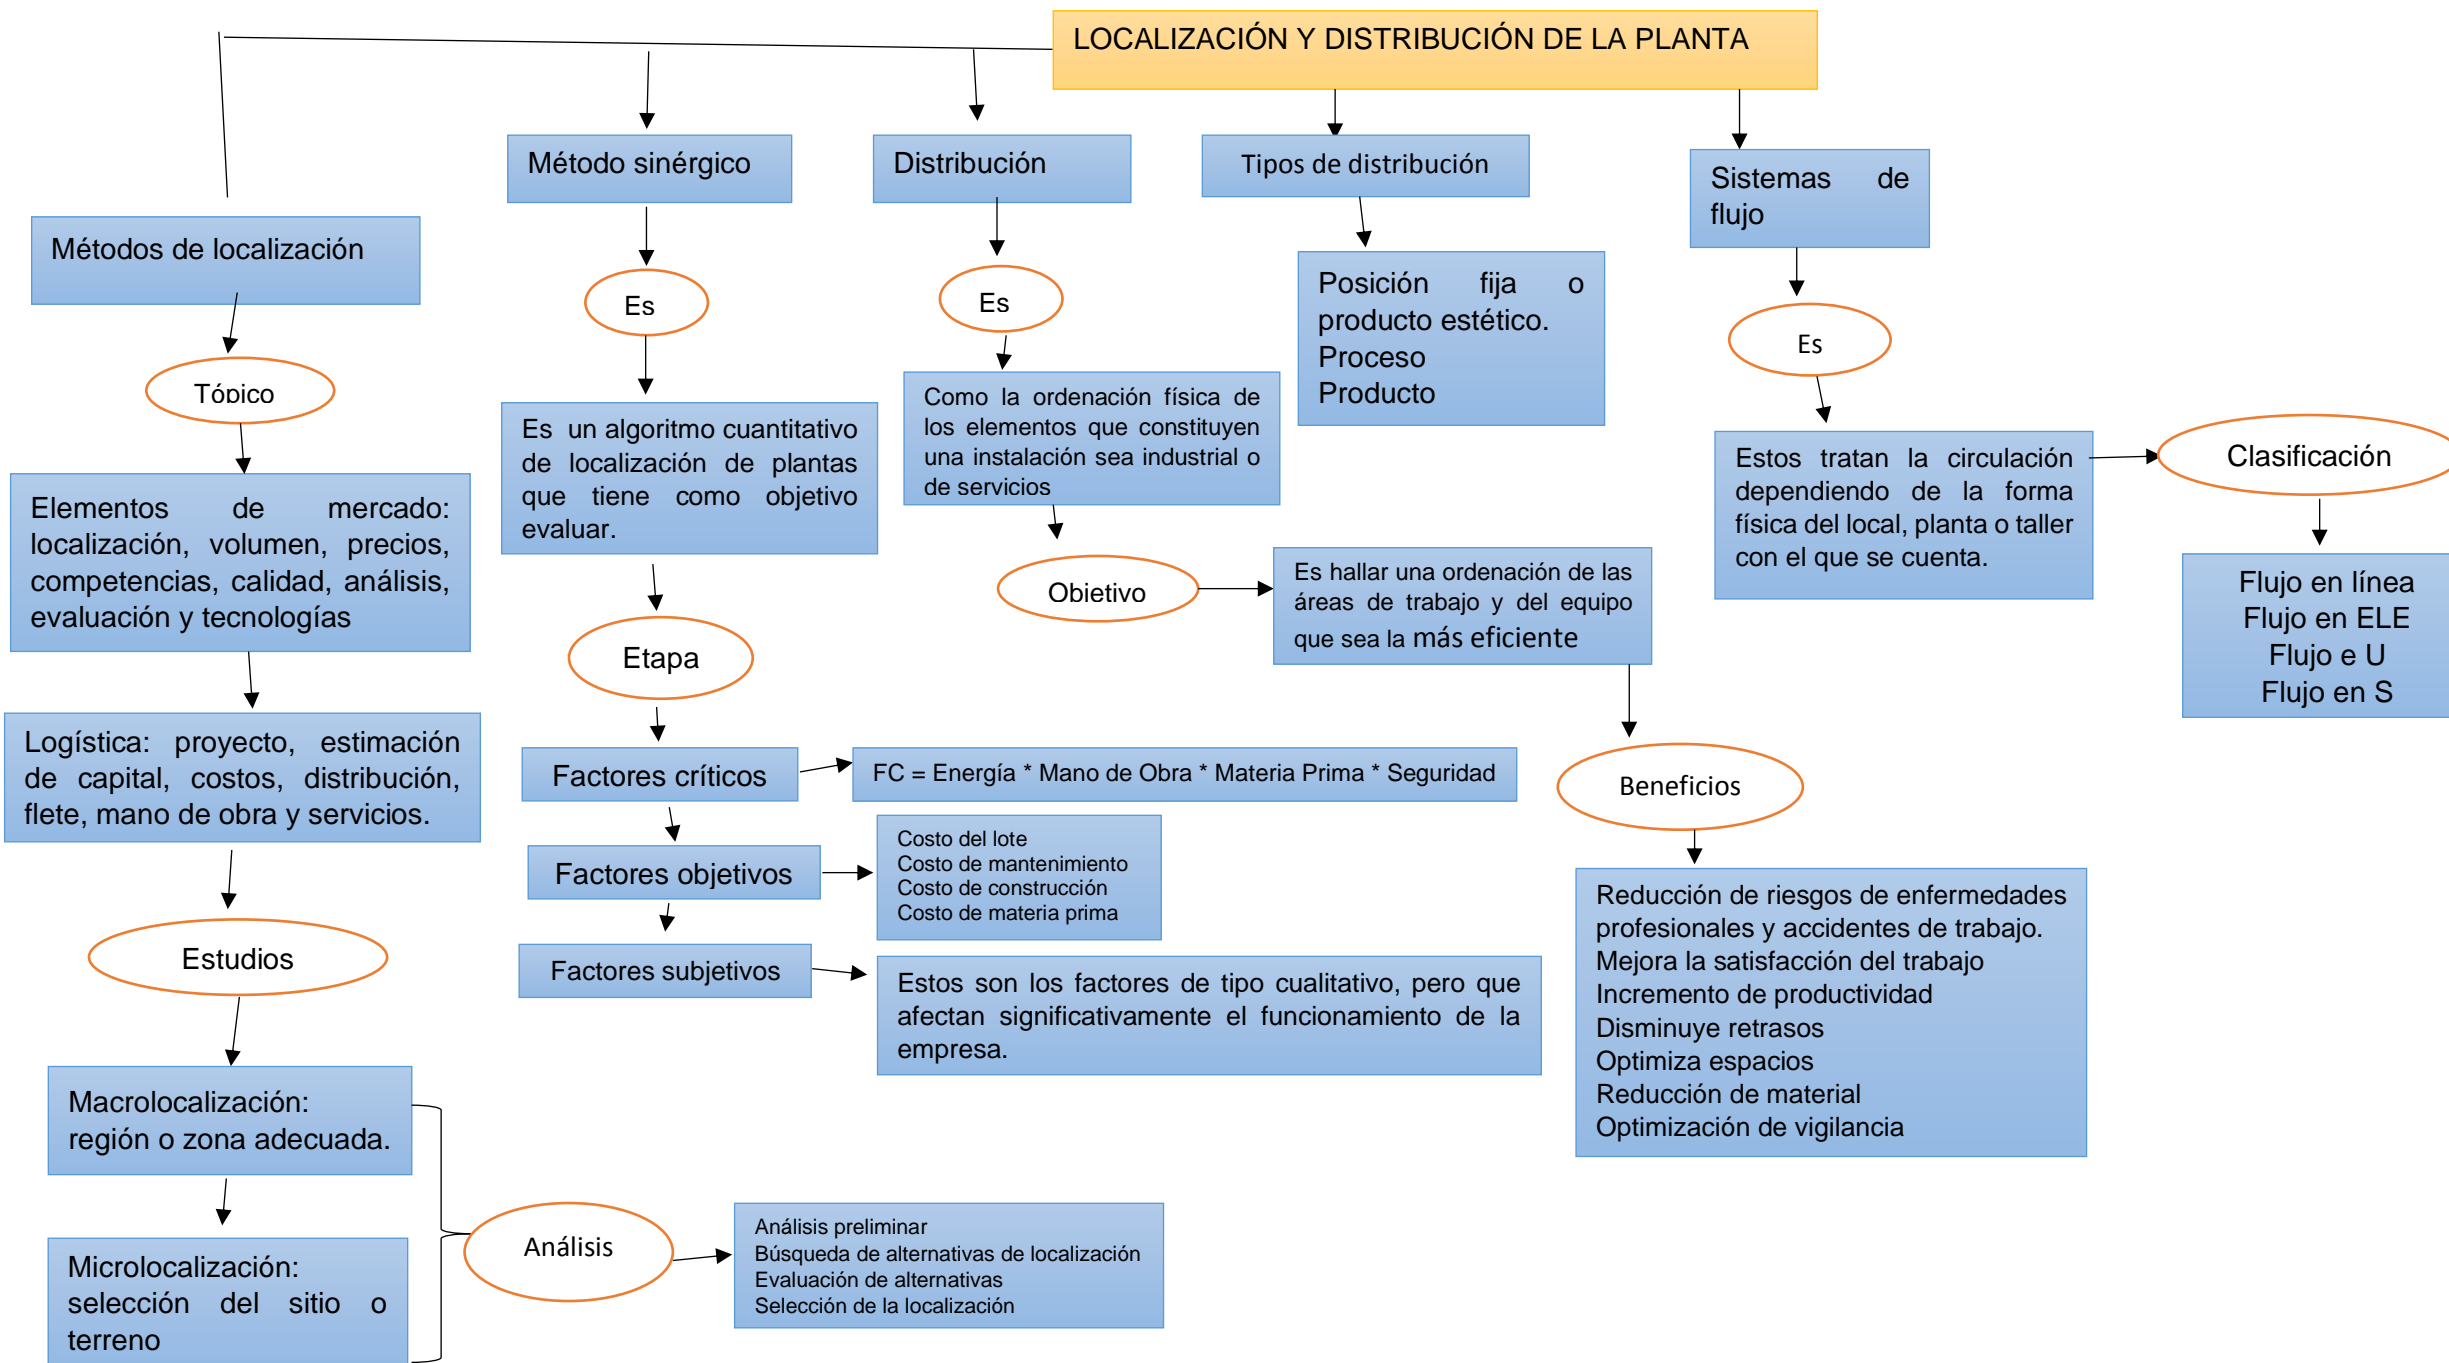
LOCALIZACIÓN Y DISTRIBUCIÓN DE LA PLANTA

Métodos de localización

Tópico

Elementos de mercado: localización, volumen, precios, competencias, calidad, análisis, evaluación y tecnologías

Logística: proyecto, estimación de capital, costos, distribución, flete, mano de obra y servicios.

Estudios

Macrolocalización: región o zona adecuada.

Microlocalización: selección del sitio o terreno

Análisis

Análisis preliminar
Búsqueda de alternativas de localización
Evaluación de alternativas
Selección de la localización

Método sinérgico

Es

Es un algoritmo cuantitativo de localización de plantas que tiene como objetivo evaluar.

Etapa

Factores críticos

FC = Energía * Mano de Obra * Materia Prima * Seguridad

Factores objetivos

Costo del lote
Costo de mantenimiento
Costo de construcción
Costo de materia prima

Factores subjetivos

Estos son los factores de tipo cualitativo, pero que afectan significativamente el funcionamiento de la empresa.

Distribución

Es

Como la ordenación física de los elementos que constituyen una instalación sea industrial o de servicios

Objetivo

Es hallar una ordenación de las áreas de trabajo y del equipo que sea la más eficiente

Beneficios

Reducción de riesgos de enfermedades profesionales y accidentes de trabajo.
Mejora la satisfacción del trabajo
Incremento de productividad
Disminuye retrasos
Optimiza espacios
Reducción de material
Optimización de vigilancia

Tipos de distribución

Posición fija o producto estético.
Proceso
Producto

Sistemas de flujo

Es

Estos tratan la circulación dependiendo de la forma física del local, planta o taller con el que se cuenta.

Clasificación

Flujo en línea
Flujo en ELE
Flujo e U
Flujo en S